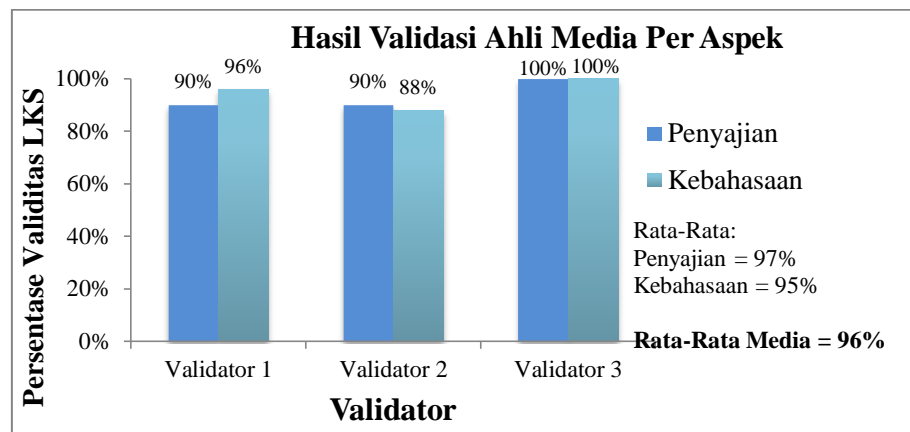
Hasil Validasi Ahli Media Per Aspek

Persentase Validitas LKS

100%
80%
60%
40%
20%
0%

90% 96%
90% 88%
100% 100%

Validator 1
Validator 2
Validator 3

Validator

Penyajian
Kebahasaan

Rata-Rata:
Penyajian = 97%
Kebahasaan = 95%

Rata-Rata Media = 96%